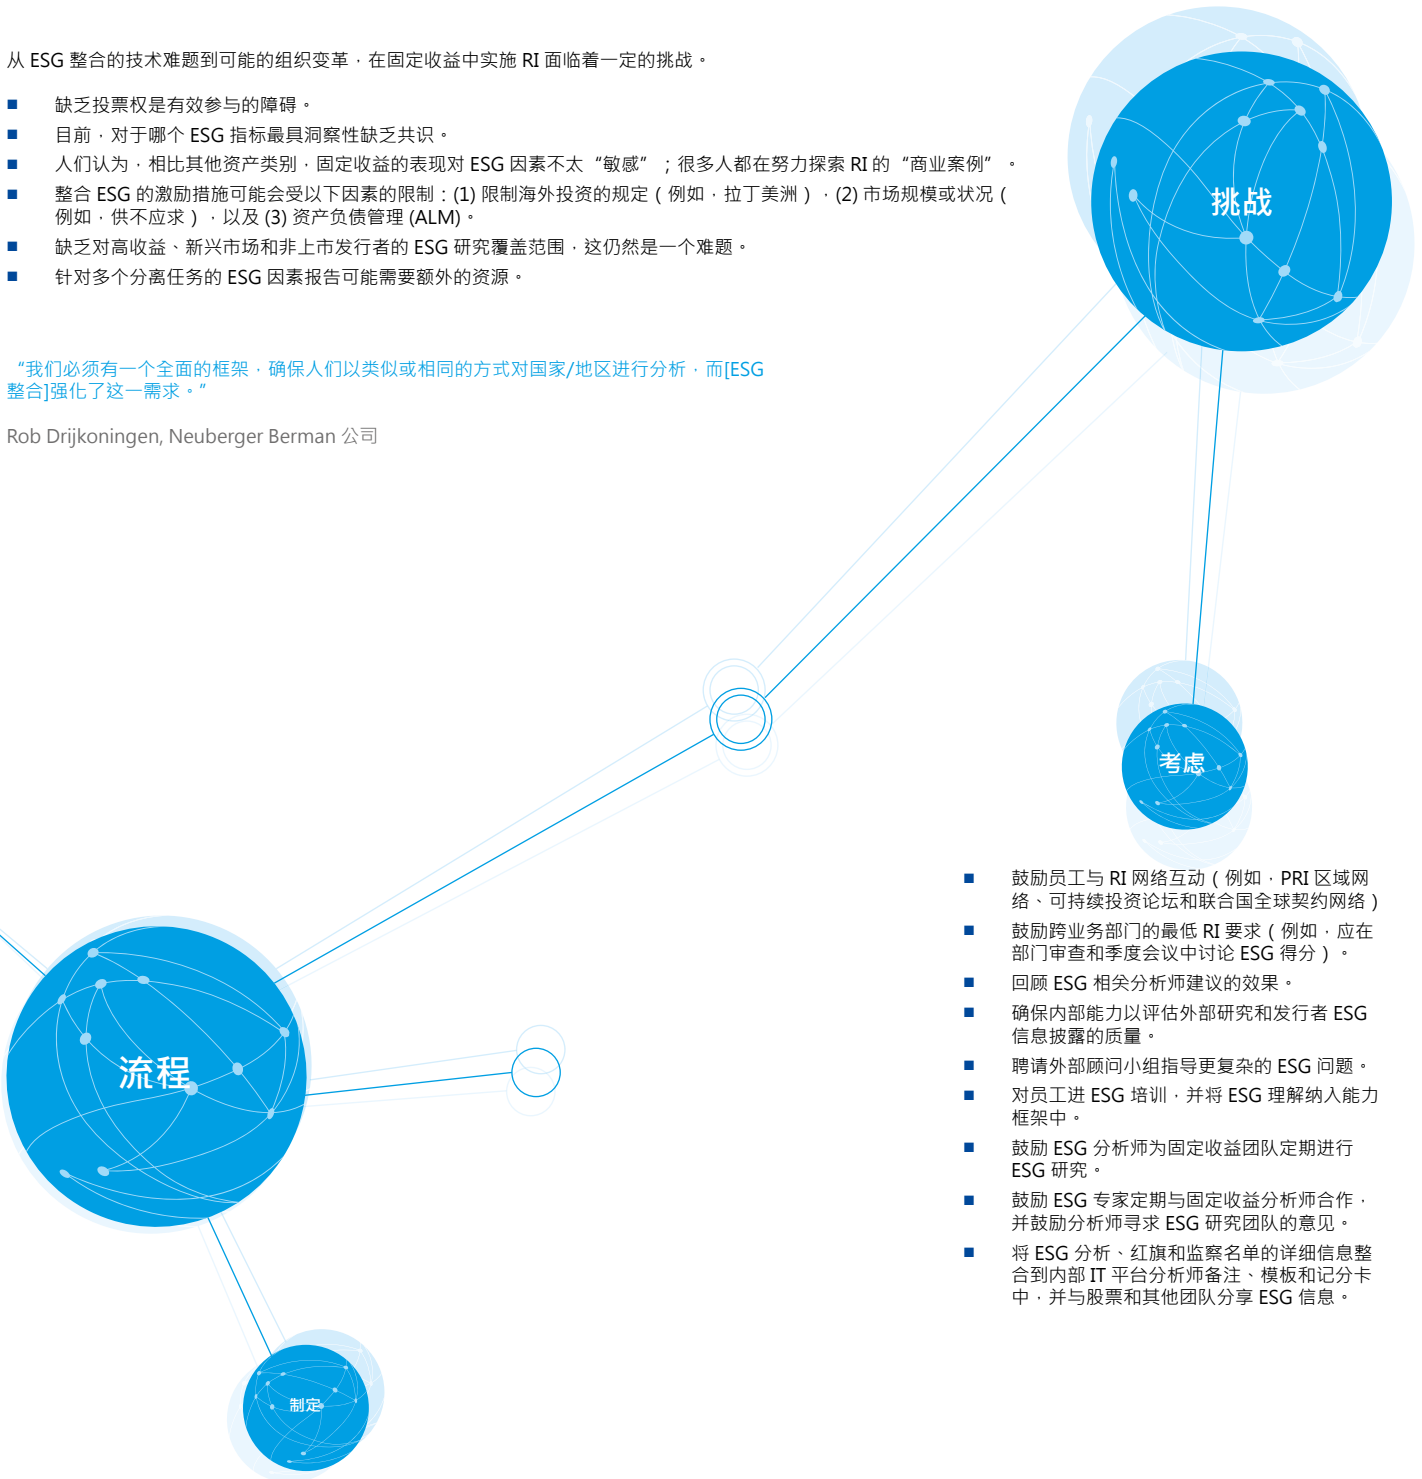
从 ESG 整合的技术难题到可能的组织变革，在固定收益中实施 RI 面临着一定的挑战。

- 缺乏投票权是有效参与的障碍。
- 目前，对于哪个 ESG 指标最具洞察性缺乏共识。
- 人们认为，相比其他资产类别，固定收益的表现对 ESG 因素不太“敏感”；很多人都在努力探索 RI 的“商业案例”。
- 整合 ESG 的激励措施可能会受以下因素的限制：(1) 限制海外投资的规定（例如，拉丁美洲），(2) 市场规模或状况（例如，供不应求），以及 (3) 资产负债管理 (ALM)。
- 缺乏对高收益、新兴市场和非上市发行者的 ESG 研究覆盖范围，这仍然是一个难题。
- 针对多个分离任务的 ESG 因素报告可能需要额外的资源。

挑战

“我们必须有一个全面的框架，确保人们以类似或相同的方式对国家/地区进行分析，而[ESG 整合]强化了这一需求。”

Rob Drijkoningen, Neuberger Berman 公司

考虑

- 鼓励员工与 RI 网络互动（例如，PRI 区域网络、可持续投资论坛和联合国全球契约网络）
- 鼓励跨业务部门的最低 RI 要求（例如，应在部门审查和季度会议中讨论 ESG 得分）。
- 回顾 ESG 相关分析师建议的效果。
- 确保内部能力以评估外部研究和发行者 ESG 信息披露的质量。
- 聘请外部顾问小组指导更复杂的 ESG 问题。
- 对员工进 ESG 培训，并将 ESG 理解纳入能力框架中。
- 鼓励 ESG 分析师为固定收益团队定期进行 ESG 研究。
- 鼓励 ESG 专家定期与固定收益分析师合作，并鼓励分析师寻求 ESG 研究团队的意见。
- 将 ESG 分析、红旗和监察名单的详细信息整合到内部 IT 平台分析师备注、模板和记分卡中，并与股票和其他团队分享 ESG 信息。

流程

制定